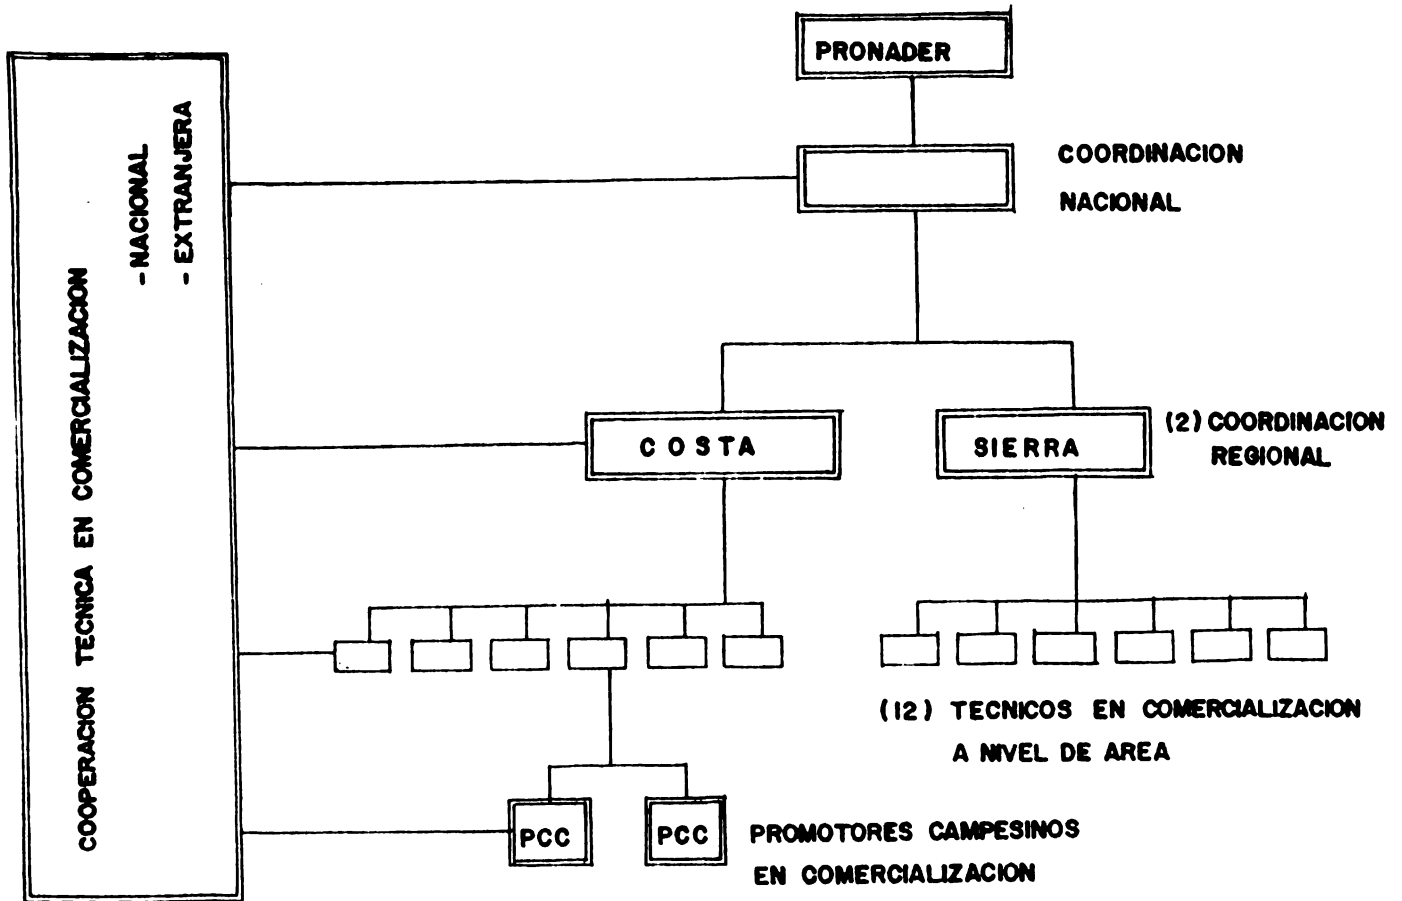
COOPERACION TECNICA EN COMERCIALIZACION
- NACIONAL
- EXTRANJERA

PRONADER

COORDINACION NACIONAL

COSTA

SIERRA

(2) COORDINACION REGIONAL

(12) TECNICOS EN COMERCIALIZACION A NIVEL DE AREA

PCC

PCC

PROMOTORES CAMPESINOS EN COMERCIALIZACION